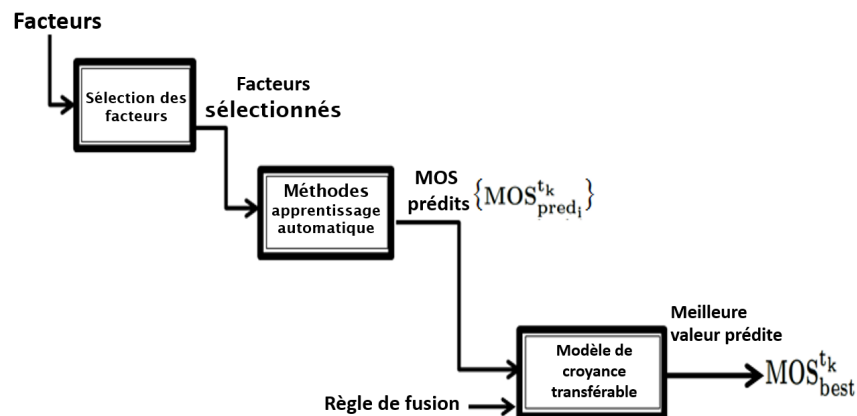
Facteurs

Sélection des facteurs

Facteurs sélectionnés

Méthodes apprentissage automatique

MOS prédits $\{\mathrm{MOS}^{t_k}_{\mathrm{pred}_i}\}$

Meilleure valeur prédite

Modèle de croyance transférable

$\mathrm{MOS}^{t_k}_{\mathrm{best}}$

Règle de fusion